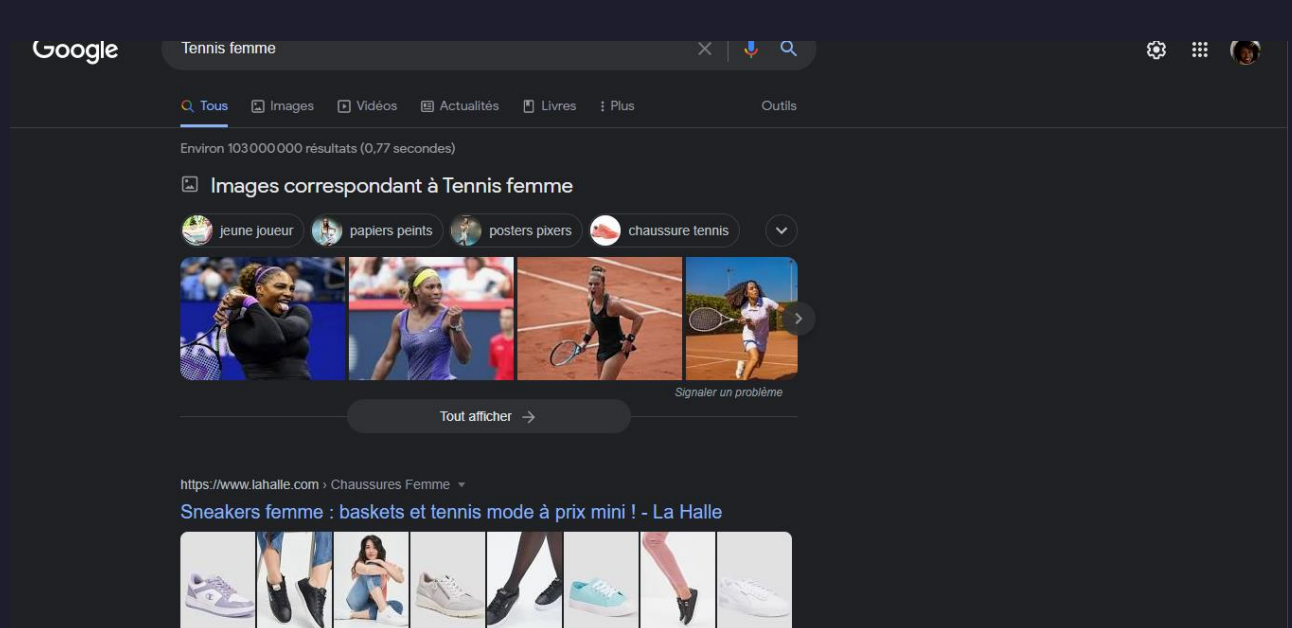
Google

Tennis femme

Tous
Images
Vidéos
Actualités
Livres
Plus
Outils

Environ 103 000 000 résultats (0,77 secondes)

Images correspondant à Tennis femme

jeune joueur
papiers peints
posters pixers
chaussure tennis

Signaler un problème

Tout afficher →

https://www.lahalle.com › Chaussures Femme

Sneakers femme : baskets et tennis mode à prix mini ! - La Halle